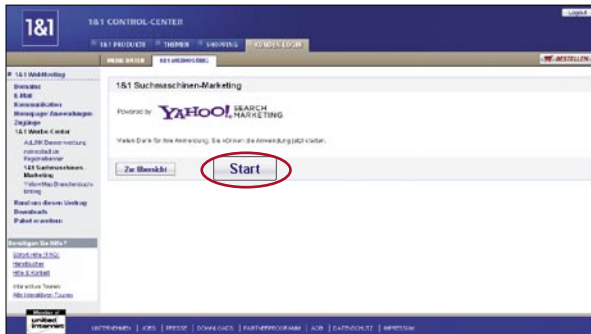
1&1

1&1 CONTROL-CENTER

Logout

1&1 PRODUKTE | THEMEN | SHOPPING | KUNDEN-LOGIN

MEINE DATEN | 1&1 WEBHOSTING

BESTELLEN

1&1 WebHosting
Domains
E-Mail
Kommunikation
Homepage-Anwendungen
Zugänge
1&1 Werbe-Center
AdLink Bannerwerbung
Automatische Eigenwerbung
1&1 Suchmaschinen-Marketing
YellowMap Branchenbuch Eintrag
Rund um diesen Vertrag
Downloads
Paket erweitern

Benötigen Sie Hilfe?
Schnellhilfe (FAQ)
Handbücher
Hilfe & Kontakt

Interaktive Touren:
Alle interaktiven Touren

Member of united internet

1&1 Suchmaschinen-Marketing

Powered by YAHOO! SEARCH MARKETING

Vielen Dank für Ihre Anmeldung. Sie können die Anwendung jetzt starten.

Zur Übersicht

Start

UNTERNEHMEN | JOBS | PRESSE | DOWNLOADS | PARTNERPROGRAMM | AGB | DATENSCHUTZ | IMPRESSUM